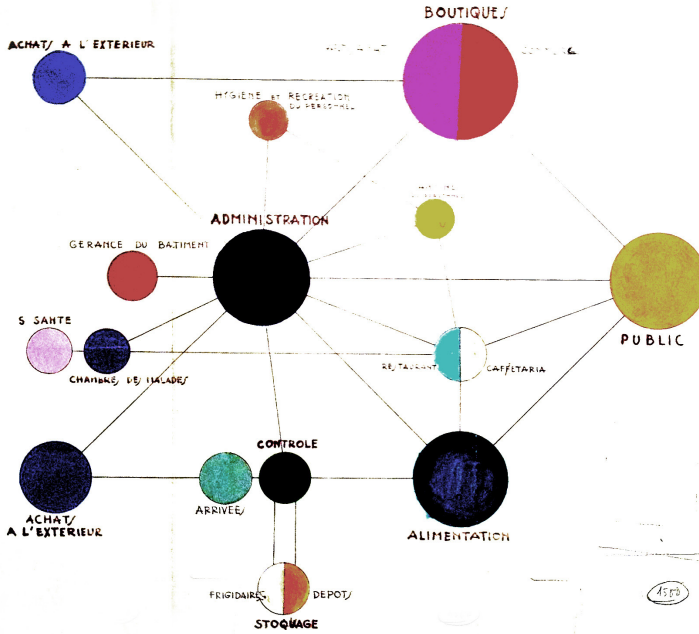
BOUTIQUES

ACHATS A L'EXTERIEUR

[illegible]

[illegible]

HYGIENE ET RECREATION DU PERSONNEL

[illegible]

ADMINISTRATION

GERANCE DU BATIMENT

PUBLIC

S SANTE

CHAMBRE DES MALADES

RESTAURANT

CAFETARIA

CONTROLE

ACHATS A L'EXTERIEUR

ARRIVEES

ALIMENTATION

FRIGIDAIRES

DEPOTS

STOCKAGE

1550